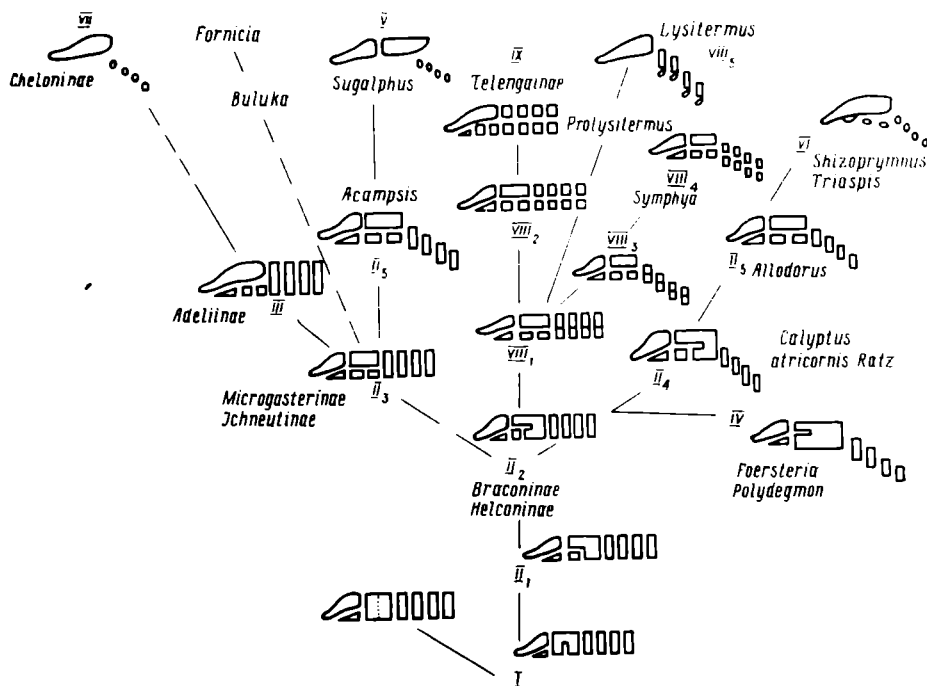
VII
Cheloninae

Fornicia

Buluka

V
Sugalphus

Lysitermus
VIII5

IX
Telengainae

Protysitermus

VI
Shizoprymnus
Triaspis

VIII4
Symphya

Acampsis

VIII2

VIII3

II5 Allodorus

II5

Adeliinae

III

VIII1

Calyptus
atricornis Ratz

Microgasterinae
Jchneutinae

II3

II4

IV

II2
Braconinae
Helconinae

Foersteria
Polydegmon

II1

I